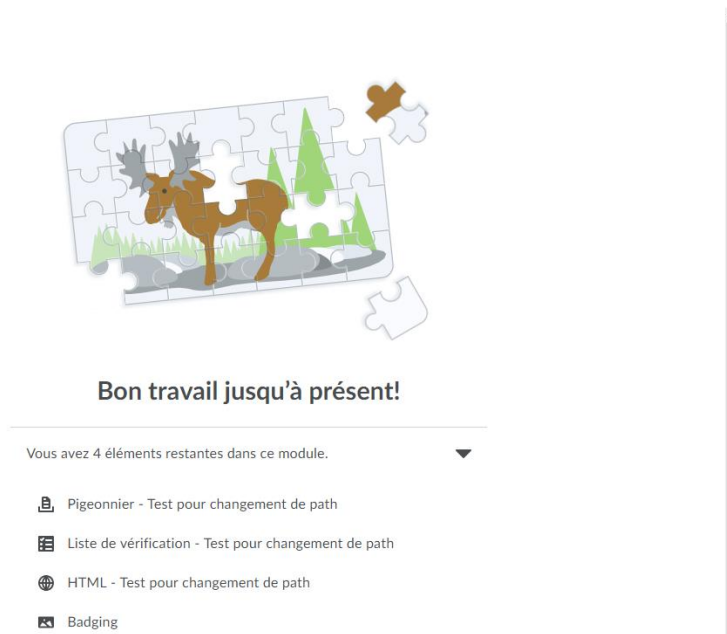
Bon travail jusqu'à présent!

Vous avez 4 éléments restantes dans ce module.

Pigeonnier - Test pour changement de path

Liste de vérification - Test pour changement de path

HTML - Test pour changement de path

Badging